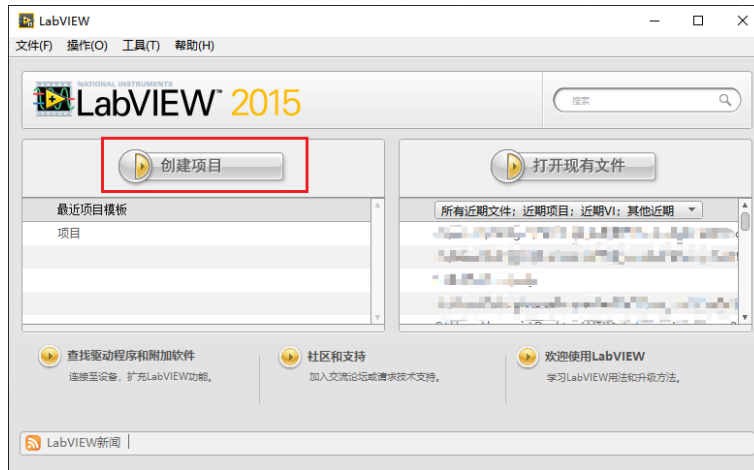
LabVIEW

文件(F) 操作(O) 工具(T) 帮助(H)

NATIONAL INSTRUMENTS
LabVIEW 2015

搜索

创建项目

打开现有文件

最近项目模板
项目

所有近期文件：近期项目：近期VI：其他近期

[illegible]

查找驱动程序和附加软件
连接至设备，扩充LabVIEW功能。

社区和支持
加入交流论坛或请求技术支持。

欢迎使用LabVIEW
学习LabVIEW用法和升级方法。

LabVIEW新闻